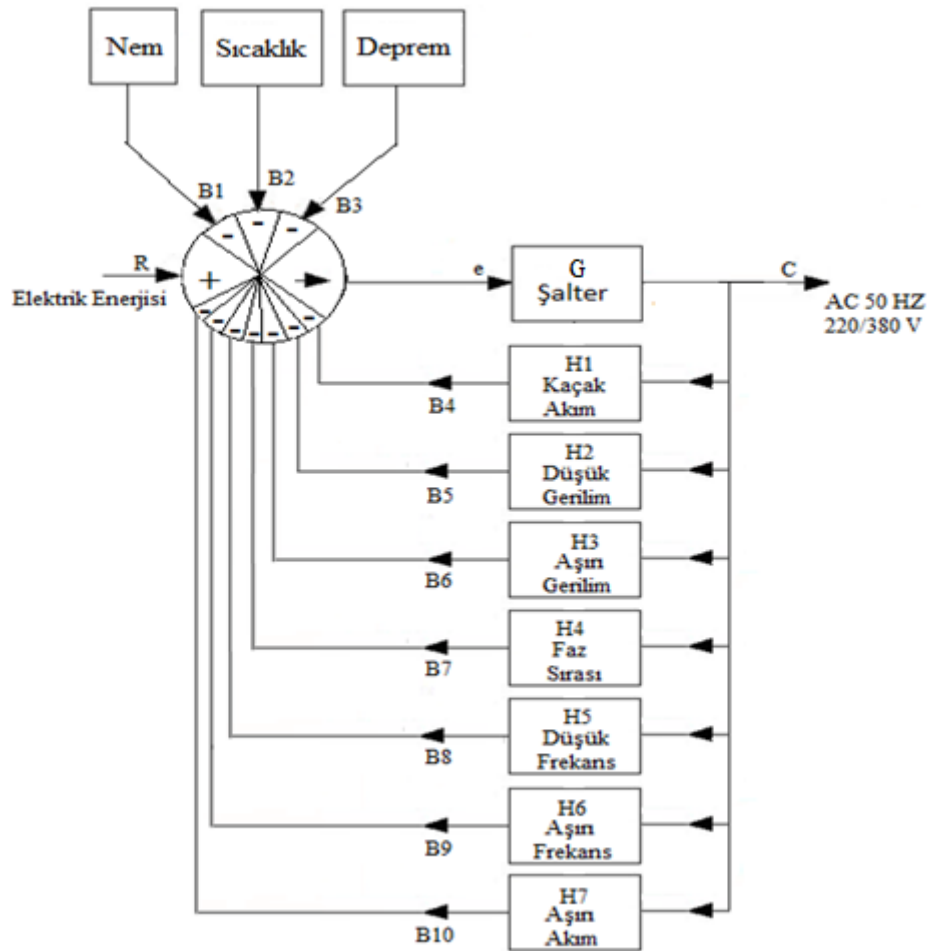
Nem

Sıcaklık

Deprem

B1

B2

B3

R

Elektrik Enerjisi

+

-

-

-

-

-

-

-

-

-

-

e

G
Şalter

C

AC 50 HZ
220/380 V

H1
Kaçak
Akım

B4

H2
Düşük
Gerilim

B5

H3
Aşırı
Gerilim

B6

H4
Faz
Sırası

B7

H5
Düşük
Frekans

B8

H6
Aşırı
Frekans

B9

H7
Aşırı
Akım

B10